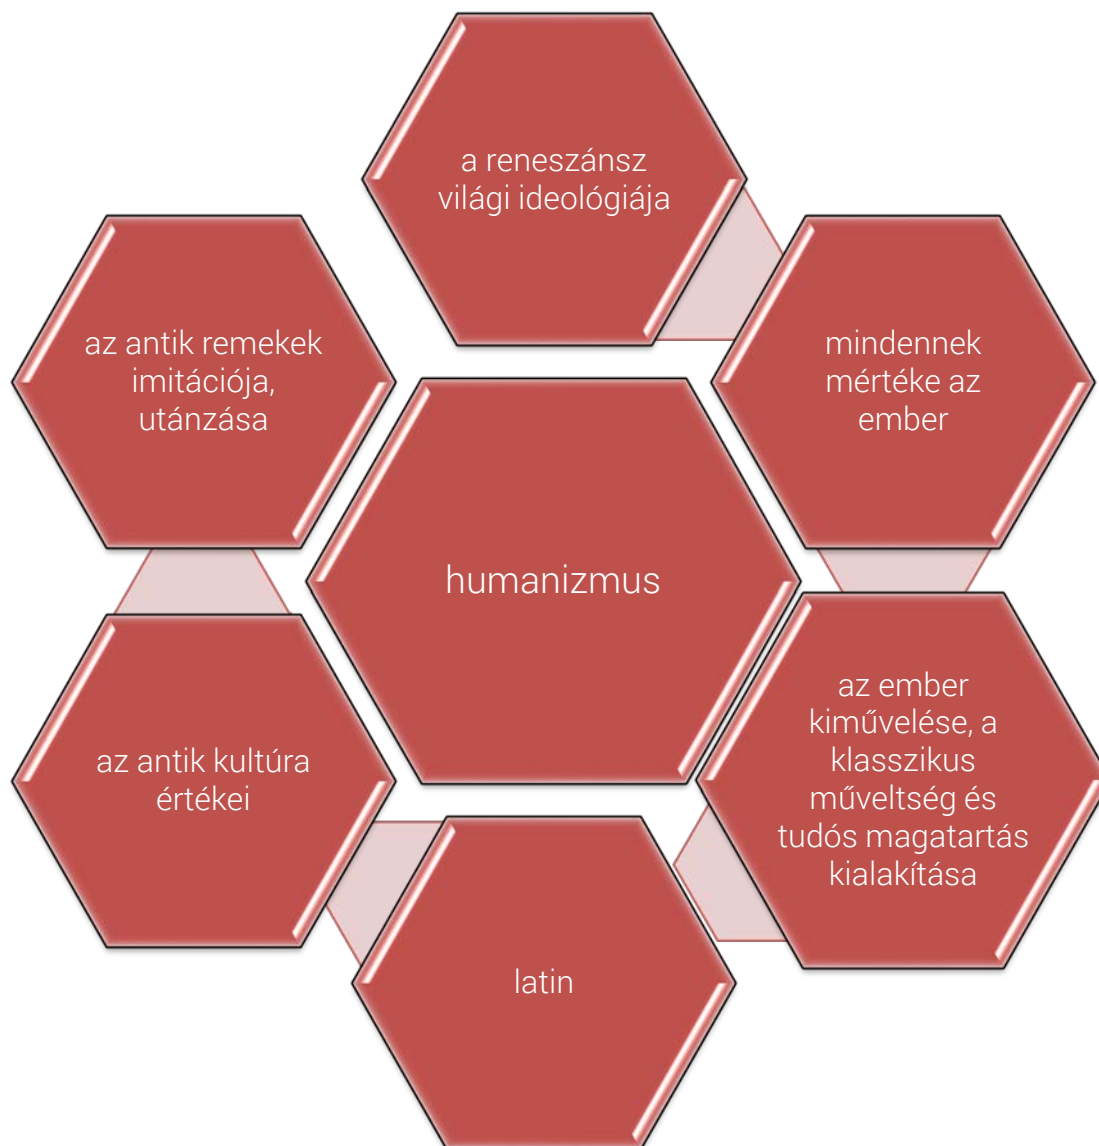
humanizmus

a reneszánsz világi ideológiája

mindennek mértéke az ember

az ember kiművelése, a klasszikus műveltség és tudós magatartás kialakítása

latin

az antik kultúra értékei

az antik remekek imitációja, utánzása